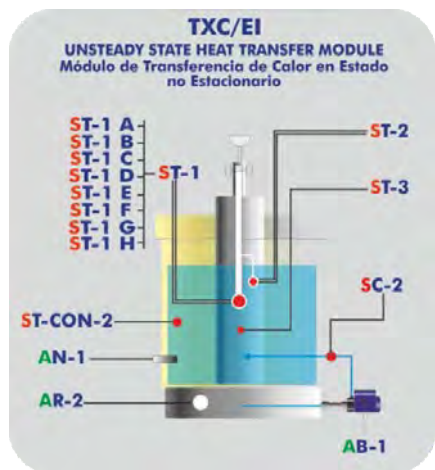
TXC/EI
UNSTEADY STATE HEAT TRANSFER MODULE
Módulo de Transferencia de Calor en Estado no Estacionario

ST-1 A
ST-1 B
ST-1 C
ST-1 D
ST-1 E
ST-1 F
ST-1 G
ST-1 H
ST-1
ST-2
ST-3
SC-2
ST-CON-2
AN-1
AR-2
AB-1